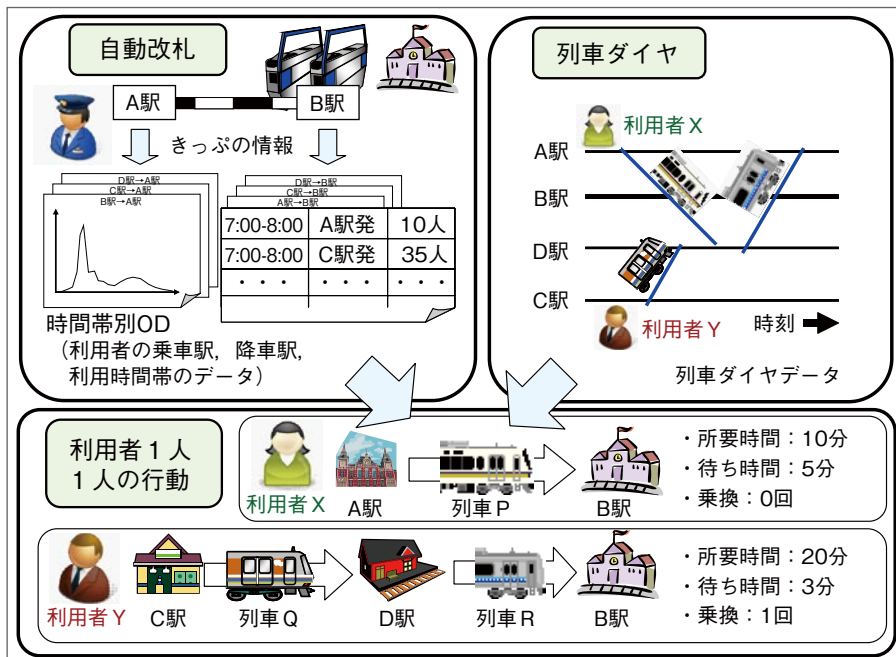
自動改札

A駅

B駅

きっぷの情報

D駅→A駅
C駅→A駅
B駅→A駅

D駅→B駅
C駅→B駅
A駅→B駅

| 7:00-8:00 | A駅発 | 10人 |
|---|---|---|
| 7:00-8:00 | C駅発 | 35人 |
| ・・・ | ・・・ | ・・・ |

時間帯別OD
（利用者の乗車駅，降車駅，利用時間帯のデータ）

列車ダイヤ

利用者X

A駅
B駅
D駅
C駅

利用者Y

時刻

列車ダイヤデータ

利用者１人
１人の行動

利用者X
A駅
列車P
B駅

・所要時間：10分
・待ち時間：5分
・乗換：0回

利用者Y
C駅
列車Q
D駅
列車R
B駅

・所要時間：20分
・待ち時間：3分
・乗換：1回